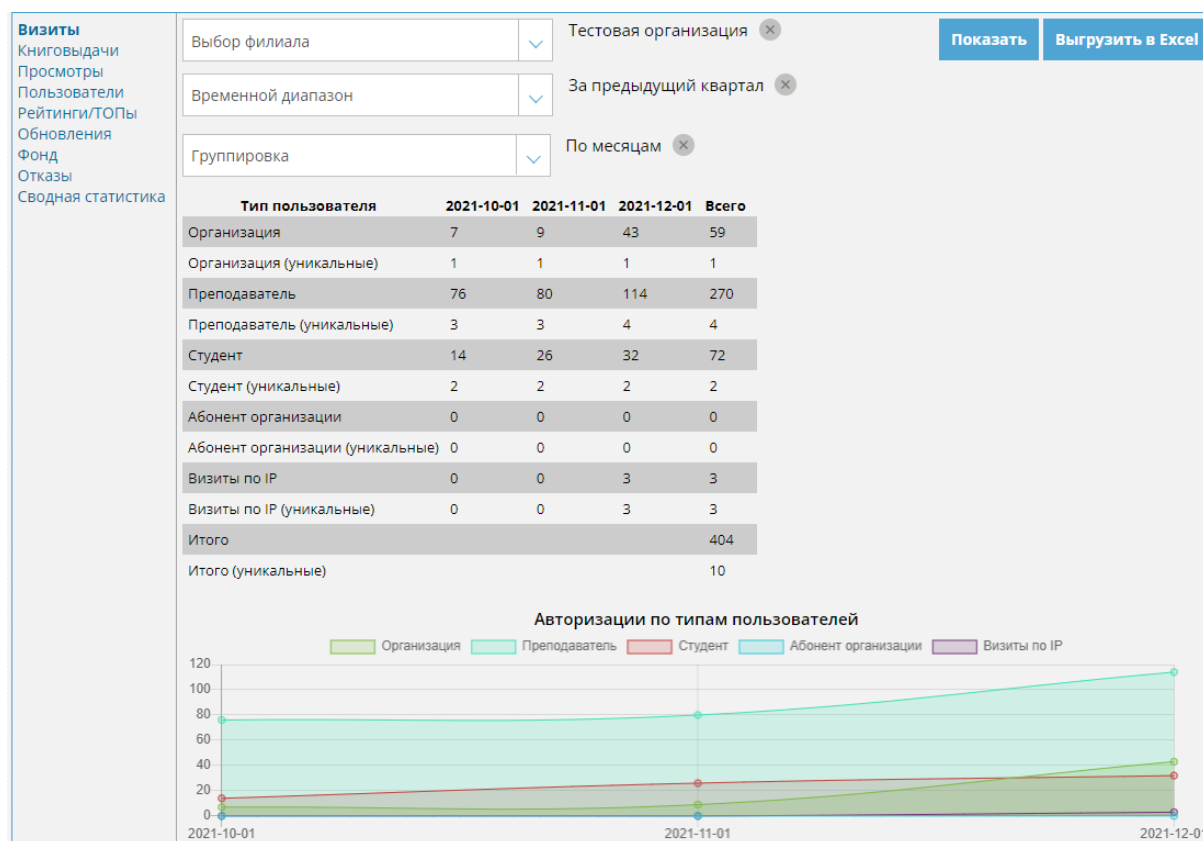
Визиты
Книговыдачи
Просмотры
Пользователи
Рейтинги/ТОПы
Обновления
Фонд
Отказы
Сводная статистика

Выбор филиала
Тестовая организация

Временной диапазон
За предыдущий квартал

Группировка
По месяцам

Показать
Выгрузить в Excel

| Тип пользователя | 2021-10-01 | 2021-11-01 | 2021-12-01 | Всего |
|---|---|---|---|---|
| Организация | 7 | 9 | 43 | 59 |
| Организация (уникальные) | 1 | 1 | 1 | 1 |
| Преподаватель | 76 | 80 | 114 | 270 |
| Преподаватель (уникальные) | 3 | 3 | 4 | 4 |
| Студент | 14 | 26 | 32 | 72 |
| Студент (уникальные) | 2 | 2 | 2 | 2 |
| Абонент организации | 0 | 0 | 0 | 0 |
| Абонент организации (уникальные) | 0 | 0 | 0 | 0 |
| Визиты по IP | 0 | 0 | 3 | 3 |
| Визиты по IP (уникальные) | 0 | 0 | 3 | 3 |
| Итого | | | | 404 |
| Итого (уникальные) | | | | 10 |

Авторизации по типам пользователей
Организация
Преподаватель
Студент
Абонент организации
Визиты по IP

120
100
80
60
40
20
0
2021-10-01
2021-11-01
2021-12-0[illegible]